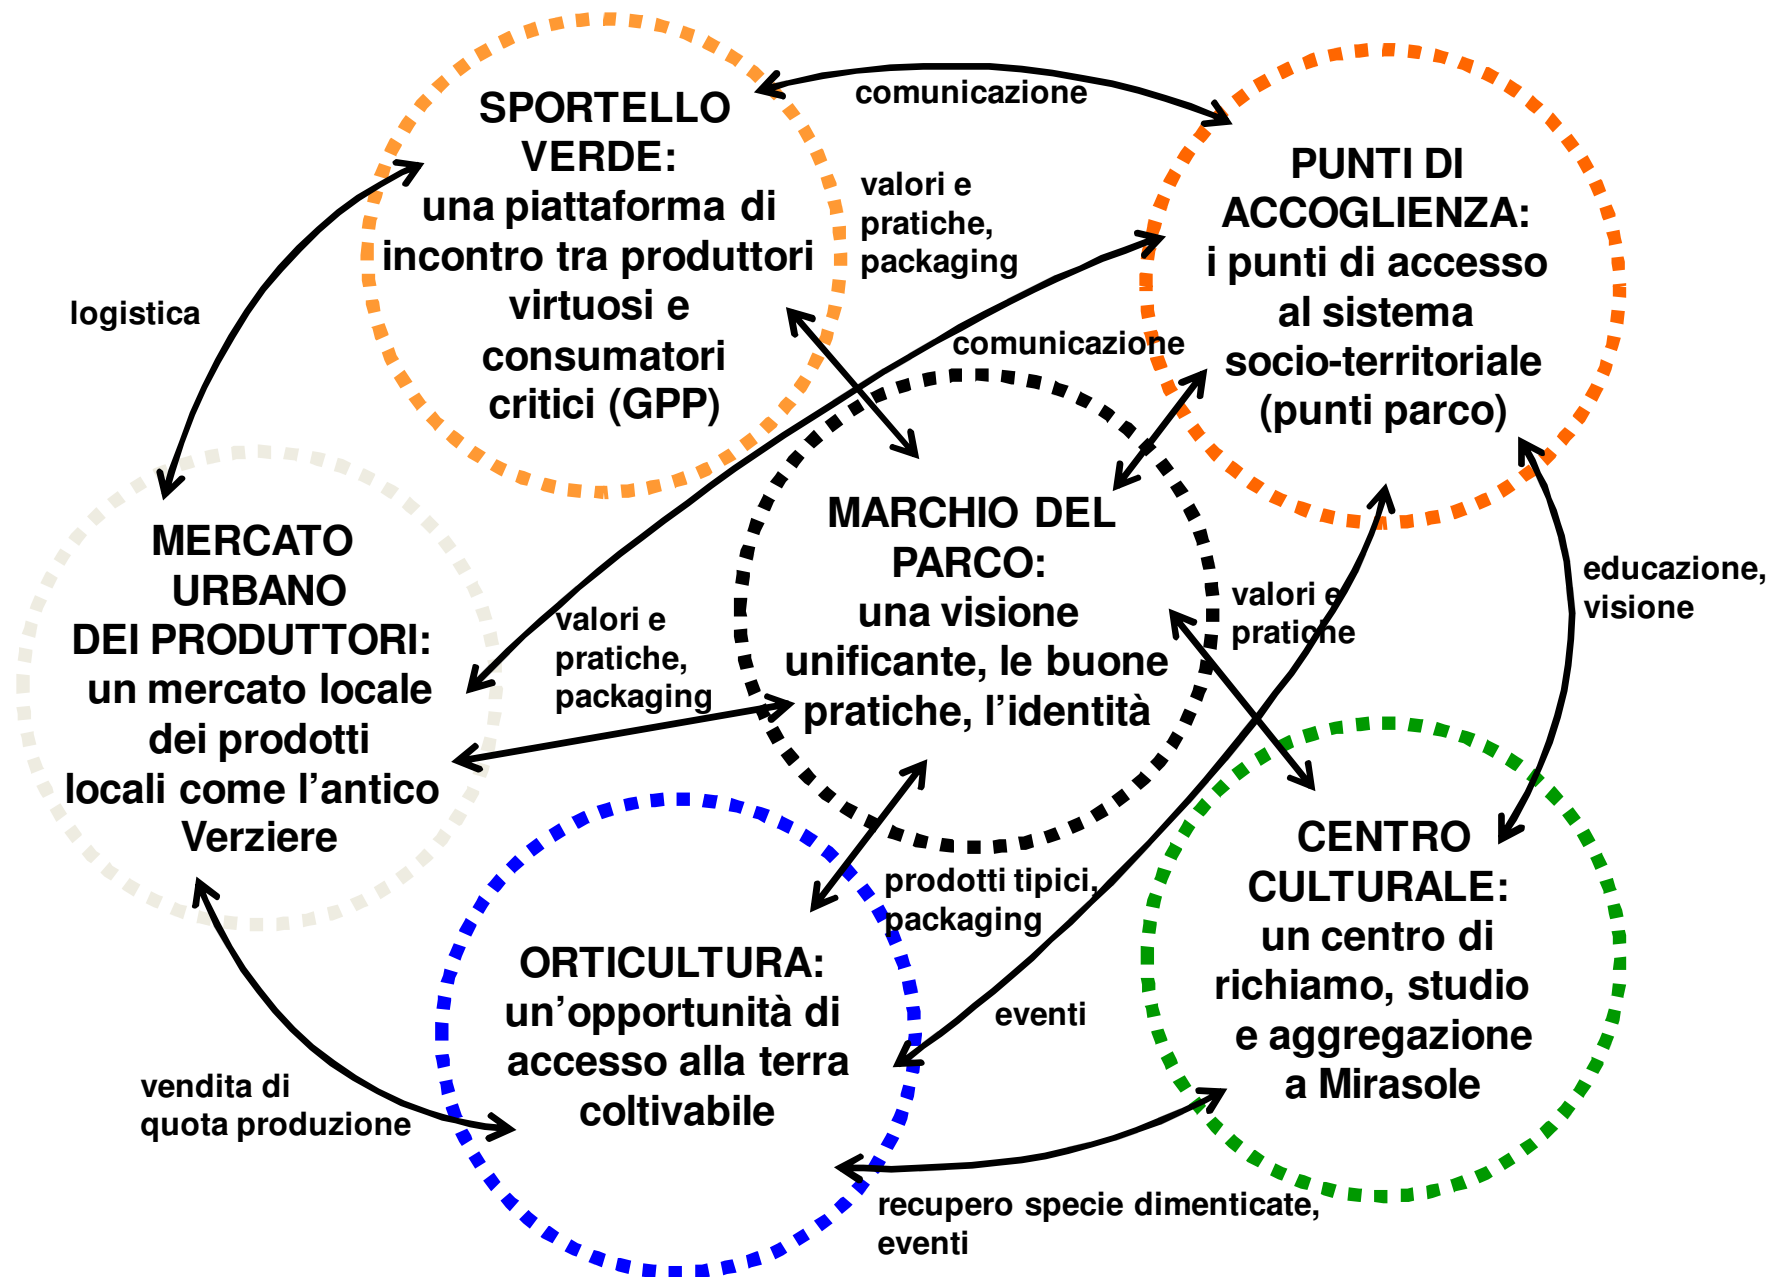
SPORTELLO VERDE: una piattaforma di incontro tra produttori virtuosi e consumatori critici (GPP)

comunicazione

PUNTI DI ACCOGLIENZA: i punti di accesso al sistema socio-territoriale (punti parco)

valori e pratiche, packaging

logistica

comunicazione

MERCATO URBANO DEI PRODUTTORI: un mercato locale dei prodotti locali come l'antico Verziere

MARCHIO DEL PARCO: una visione unificante, le buone pratiche, l'identità

valori e pratiche, packaging

valori e pratiche

educazione, visione

CENTRO CULTURALE: un centro di richiamo, studio e aggregazione a Mirasole

prodotti tipici, packaging

ORTICULTURA: un'opportunità di accesso alla terra coltivabile

eventi

vendita di quota produzione

recupero specie dimenticate, eventi